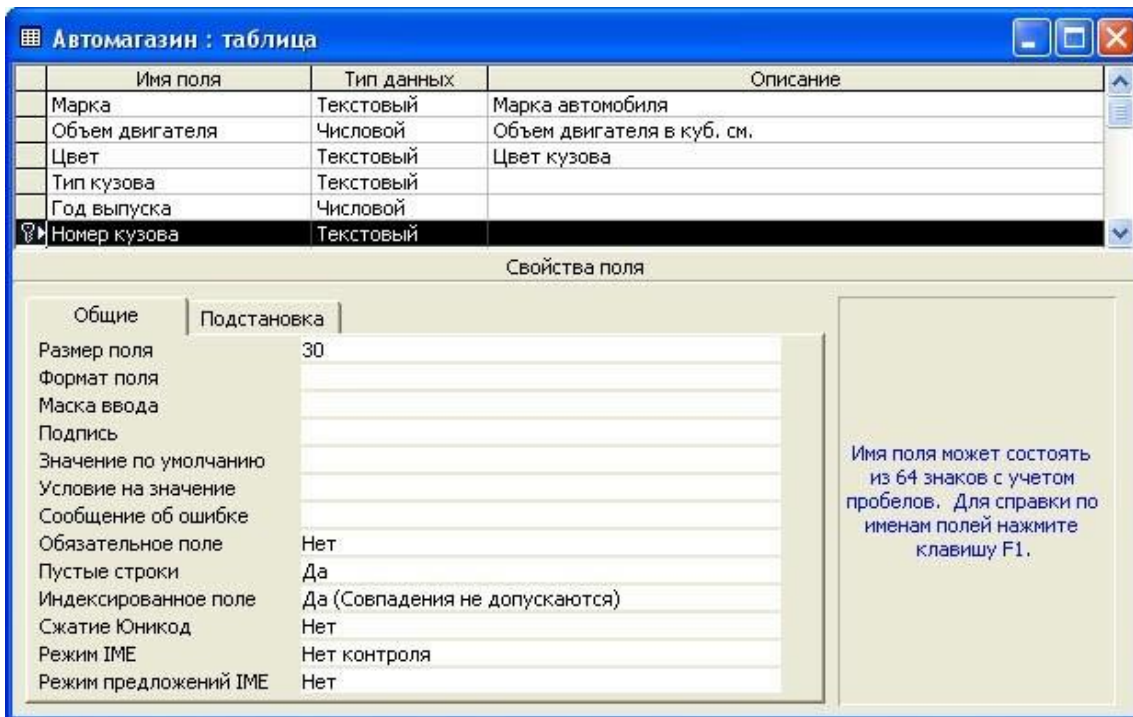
Автомагазин : таблица

| Имя поля | Тип данных | Описание |
|---|---|---|
| Марка | Текстовый | Марка автомобиля |
| Объем двигателя | Числовой | Объем двигателя в куб. см. |
| Цвет | Текстовый | Цвет кузова |
| Тип кузова | Текстовый | |
| Год выпуска | Числовой | |
| Номер кузова | Текстовый | |

Свойства поля

Общие | Подстановка

| | |
|---|---|
| Размер поля | 30 |
| Формат поля | |
| Маска ввода | |
| Подпись | |
| Значение по умолчанию | |
| Условие на значение | |
| Сообщение об ошибке | |
| Обязательное поле | Нет |
| Пустые строки | Да |
| Индексированное поле | Да (Совпадения не допускаются) |
| Сжатие Юникод | Нет |
| Режим IME | Нет контроля |
| Режим предложений IME | Нет |

Имя поля может состоять из 64 знаков с учетом пробелов. Для справки по именам полей нажмите клавишу F1.